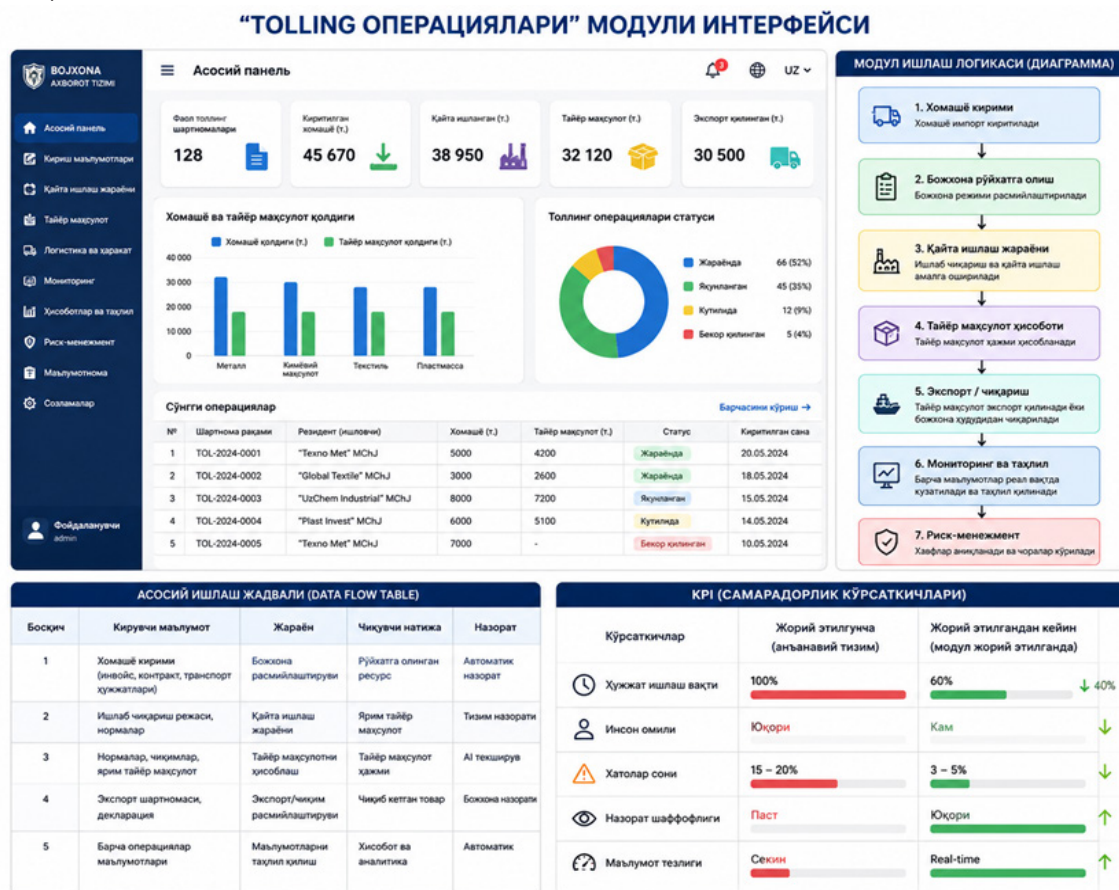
“TOLLING ОПЕРАЦИЯЛАРИ” МОДУЛИ ИНТЕРФЕЙСИ

BOJXONA
AXBOROT TIZIMI

Асосий панель
Кириш маълумотлари
Қайта ишлаш жараёни
Тайёр маҳсулот
Логистика ва ҳаракат
Мониторинг
Ҳисоботлар ва таҳлил
Риск-менежмент
Маълумотнома
Созламалар

Фойдаланувчи
admin

Асосий панель

3

UZ

Фаол толлинг шартномалари
128

Киритилган хомашё (т.)
45 670

Қайта ишланган (т.)
38 950

Тайёр маҳсулот (т.)
32 120

Экспорт қилинган (т.)
30 500

Хомашё ва тайёр маҳсулот қолдиғи

Хомашё қолдиғи (т.)
Тайёр маҳсулот қолдиғи (т.)

40 000
30 000
20 000
10 000
0

Металл
Кимёвий маҳсулот
Текстиль
Пластмасса

Толлинг операциялари статуси

Жараёнда 66 (52%)
Якунланган 45 (35%)
Кутилмда 12 (9%)
Бекор қилинган 5 (4%)

Сўнгги операциялар

Барчасини кўриш →

| № | Шартнома рақами | Резидент (ишловчи) | Хомашё (т.) | Тайёр маҳсулот (т.) | Статус | Киритилган сана |
|---|---|---|---|---|---|---|
| 1 | TOL-2024-0001 | "Texno Met" MChJ | 5000 | 4200 | Жараёнда | 20.05.2024 |
| 2 | TOL-2024-0002 | "Global Textile" MChJ | 3000 | 2600 | Жараёнда | 18.05.2024 |
| 3 | TOL-2024-0003 | "UzChem Industrial" MChJ | 8000 | 7200 | Якунланган | 15.05.2024 |
| 4 | TOL-2024-0004 | "Plast Invest" MChJ | 6000 | 5100 | Кутилмда | 14.05.2024 |
| 5 | TOL-2024-0005 | "Texno Met" MChJ | 7000 | - | Бекор қилинган | 10.05.2024 |

МОДУЛ ИШЛАШ ЛОГИКАСИ (ДИАГРАММА)

1. Хомашё кирими
Хомашё импорт киритилади

2. Божхона рўйхатга олиш
Божхона режими расмийлаштирилади

3. Қайта ишлаш жараёни
Ишлаб чиқариш ва қайта ишлаш амалга оширилади

4. Тайёр маҳсулот ҳисоботи
Тайёр маҳсулот ҳажми ҳисобланади

5. Экспорт / чиқариш
Тайёр маҳсулот экспорт қилинади ёки божхона ҳудудидан чиқарилади

6. Мониторинг ва таҳлил
Барча маълумотлар реал вақтда кузатилади ва таҳлил қилинади

7. Риск-менежмент
Хавфлар аниқланади ва чоралар кўрилади

АСОСИЙ ИШЛАШ ЖАДВАЛИ (DATA FLOW TABLE)

| Босқич | Кирувчи маълумот | Жараён | Чиқувчи натижа | Назорат |
|---|---|---|---|---|
| 1 | Хомашё кирими (инвойс, контракт, транспорт ҳужжатлари) | Божхона расмийлаштируви | Рўйхатга олинган ресурс | Автоматик назорат |
| 2 | Ишлаб чиқариш режаси, нормалар | Қайта ишлаш жараёни | Ярим тайёр маҳсулот | Тизим назорати |
| 3 | Нормалар, чиқимлар, ярим тайёр маҳсулот | Тайёр маҳсулотни ҳисоблаш | Тайёр маҳсулот ҳажми | AI текширув |
| 4 | Экспорт шартномаси, декларация | Экспорт/чиқим расмийлаштируви | Чиқиб кетган товар | Божхона назорати |
| 5 | Барча операциялар маълумотлари | Маълумотларни таҳлил қилиш | Ҳисобот ва аналитика | Автоматик |

KPI (САМАРАДОРЛИК КЎРСАТКИЧЛАРИ)

| Кўрсаткичлар | Жорий этилгунча (анъанавий тизим) | Жорий этилгандан кейин (модул жорий этилганда) |
|---|---|---|
| Ҳужжат ишлаш вақти | 100% | 60% ↓ 40% |
| Инсон омили | Юқори | Кам ↓ |
| Хатолар сони | 15 – 20% | 3 – 5% ↓ |
| Назорат шаффофлиги | Паст | Юқори ↑ |
| Маълумот тезлиги | Секин | Real-time ↑ |